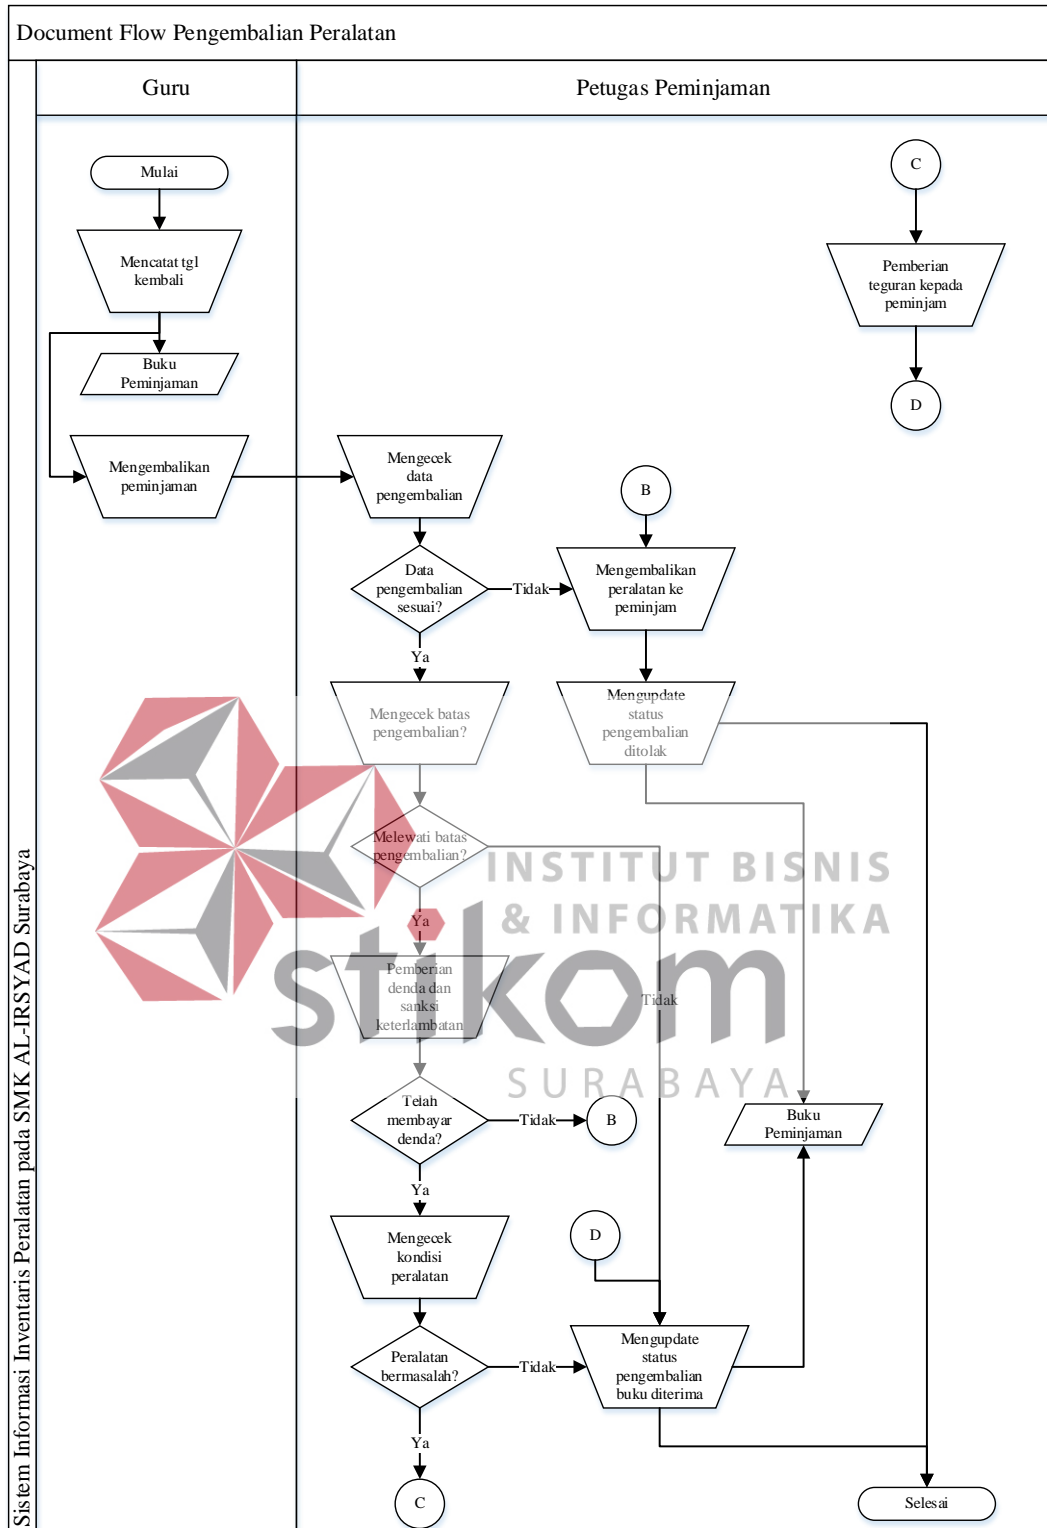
Document Flow Pengembalian Peralatan

Sistem Informasi Inventaris Peralatan pada SMK AL-IRSYAD Surabaya

Guru

Petugas Peminjaman

Mulai

Mencatat tgl kembali

Buku Peminjaman

Mengembalikan peminjaman

Mengecek data pengembalian

Data pengembalian sesuai?

Tidak

Ya

B

Mengembalikan peralatan ke peminjam

Mengupdate status pengembalian ditolak

Mengecek batas pengembalian?

Melewati batas pengembalian?

Ya

Tidak

Pemberian denda dan sanksi keterlambatan

Telah membayar denda?

Tidak

B

Ya

Mengecek kondisi peralatan

Peralatan bermasalah?

Tidak

Ya

C

D

Mengupdate status pengembalian buku diterima

Buku Peminjaman

C

Pemberian teguran kepada peminjam

D

Selesai

INSTITUT BISNIS & INFORMATIKA

stikom

SURABAYA